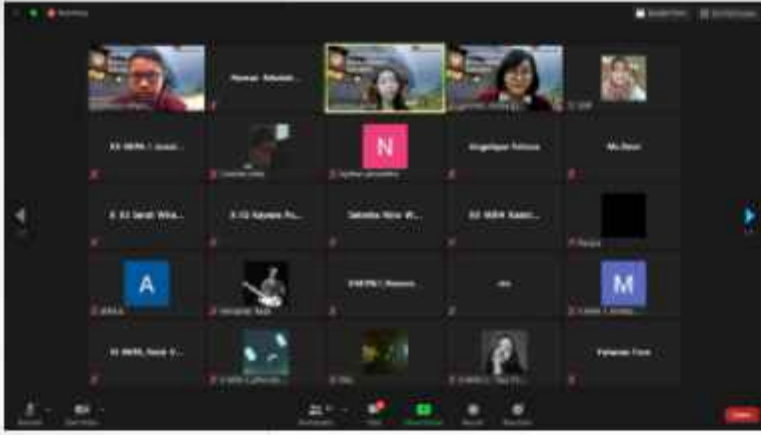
Recording

Hasnan Sabakti...

XI MIPA 1 Jusni...

N

Angelique Felicia

Mu.Nasri

X X2 Sarah Wia...

X X2 Kaylee Fo...

Sekolah Nine W...

XII MIPA Xaani...

A

XI MIPA 1 Naova...

M

XI MIPA_Nadi V...

Fahmee Tove

End